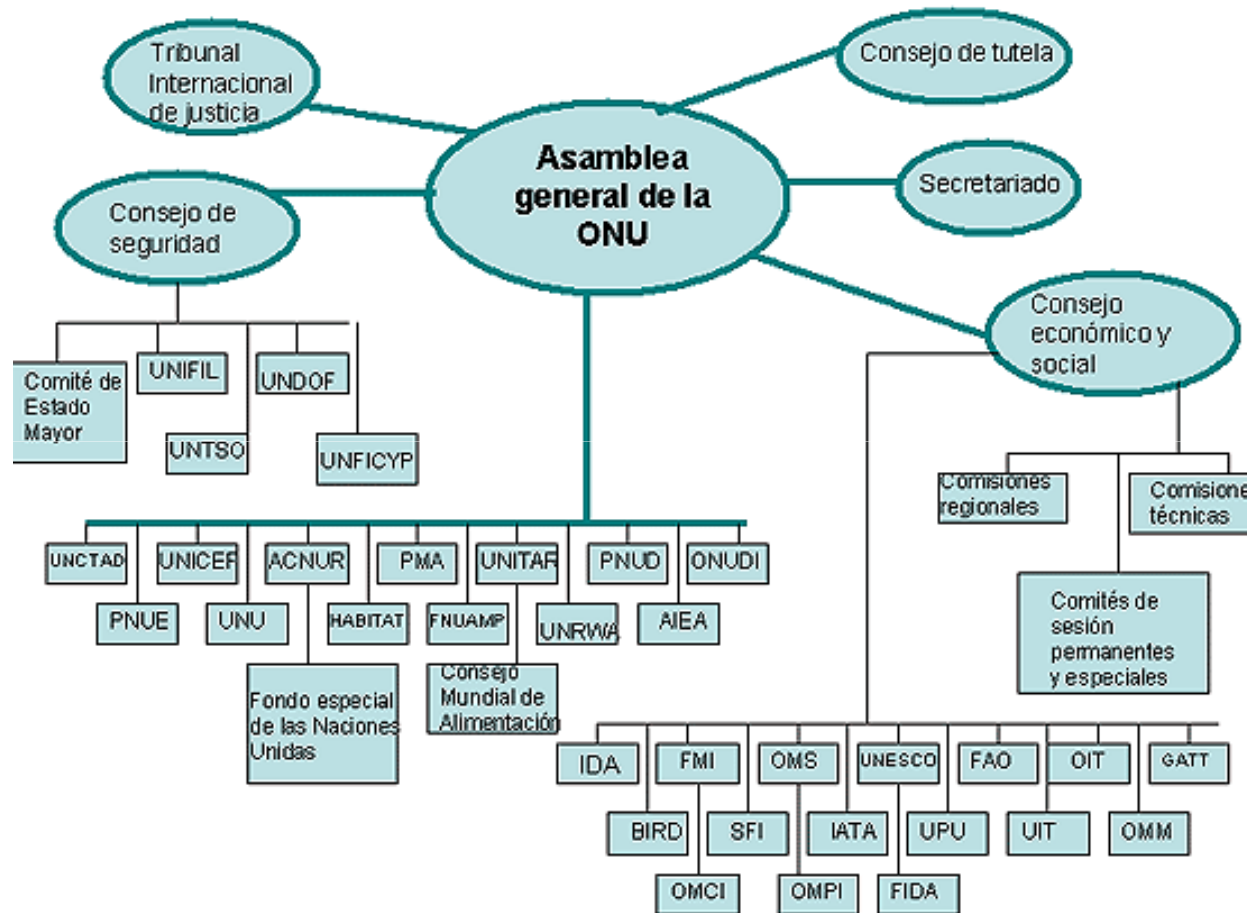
Tribunal Internacional de justicia

Consejo de tutela

Asamblea general de la ONU

Secretariado

Consejo de seguridad

Consejo económico y social

Comité de Estado Mayor

UNIFIL

UNDOF

UNTSO

UNFICYP

Comisiones regionales

Comisiones técnicas

Comités de sesión permanentes y especiales

UNCTAD

UNICEF

ACNUR

PMA

UNITAR

PNUD

ONUDI

PNUE

UNU

HABITAT

FNUAMP

UNRWA

AIEA

Fondo especial de las Naciones Unidas

Consejo Mundial de Alimentación

IDA

FMI

OMS

UNESCO

FAO

OIT

GATT

BIRD

SFI

IATA

UPU

UIT

OMM

OMCI

OMPI

FIDA